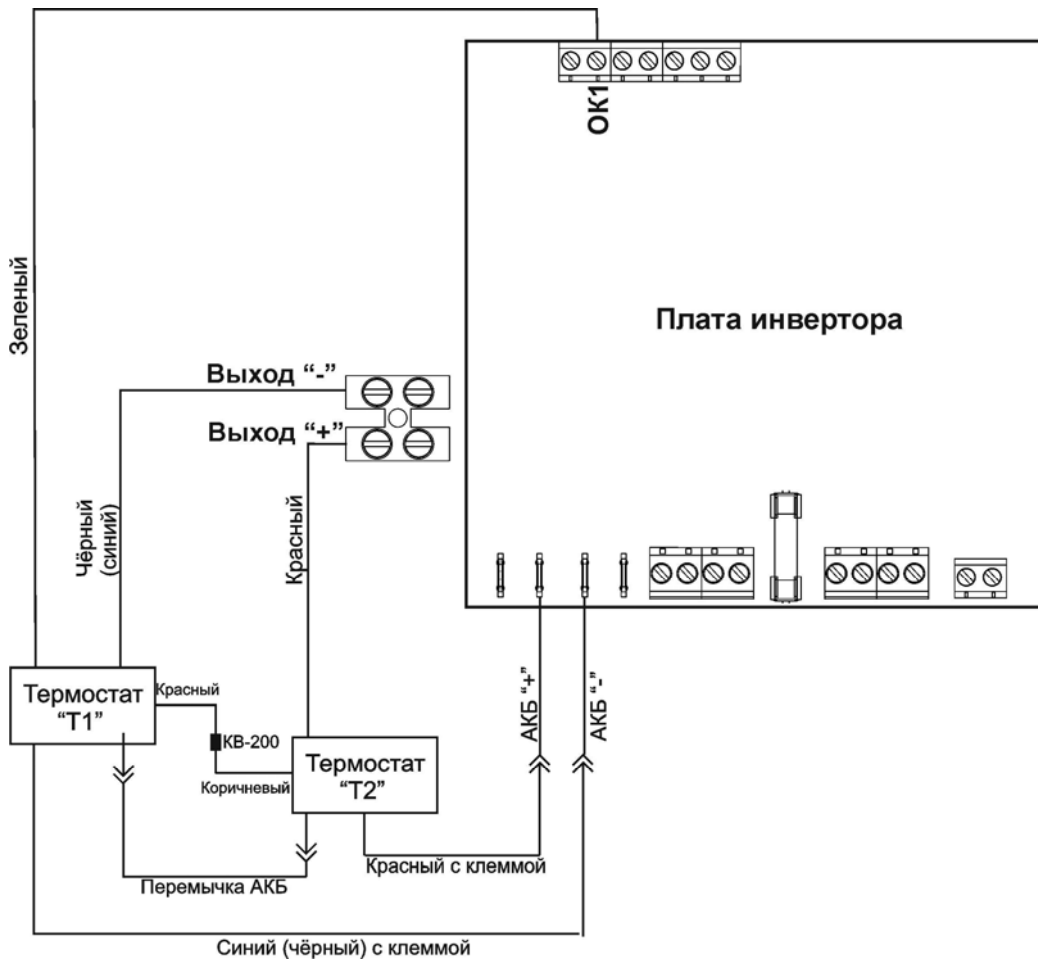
ОК1

Зеленый

Плата инвертора

Выход "-"

Выход "+"

Чёрный (синий)

Красный

Термостат "Т1"

Красный

КВ-200

Коричневый

Термостат "Т2"

АКБ "+"

АКБ "-"

Красный с клеммой

Перемычка АКБ

Синий (чёрный) с клеммой